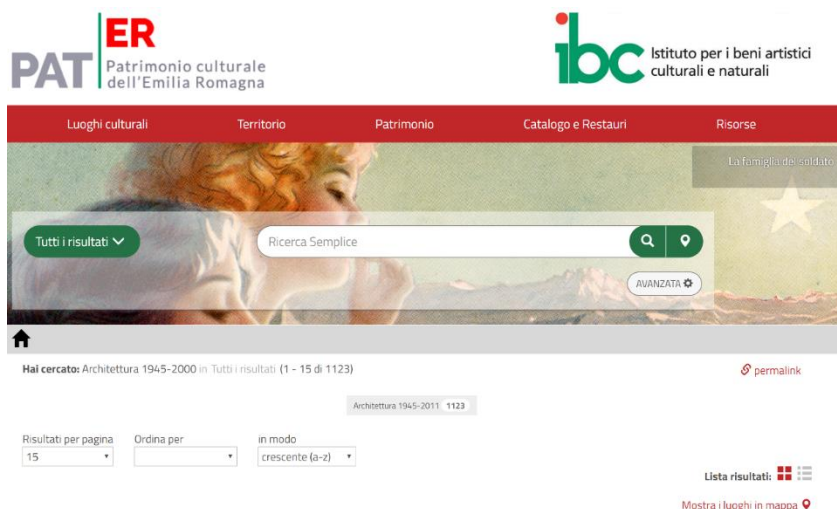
PAT ER Patrimonio culturale dell'Emilia Romagna

ibc Istituto per i beni artistici culturali e naturali

Luoghi culturali Territorio Patrimonio Catalogo e Restauri Risorse

La famiglia del soldato

Tutti i risultati

Ricerca Semplice

AVANZATA

Hai cercato: Architettura 1945-2000 in Tutti i risultati (1 - 15 di 1123)

permalink

Architettura 1945-2011 1123

Risultati per pagina
15

Ordina per

in modo
crescente (a-z)

Lista risultati:

Mostra i luoghi in mappa